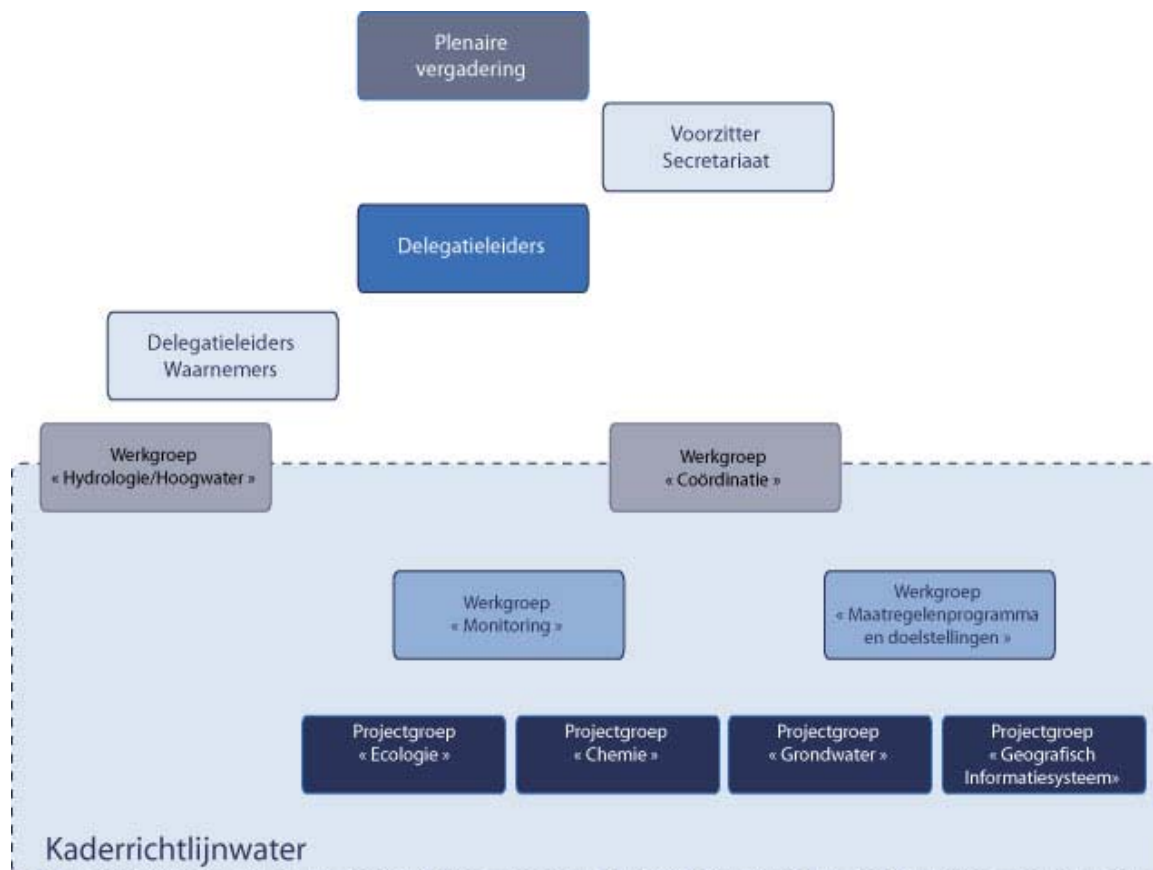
Plenaire vergadering

Voorzitter
Secretariaat

Delegatieleiders

Delegatieleiders
Waarnemers

Werkgroep
« Hydrologie/Hoogwater »

Werkgroep
« Coördinatie »

Werkgroep
« Monitoring »

Werkgroep
« Maatregelenprogramma en doelstellingen »

Projectgroep
« Ecologie »

Projectgroep
« Chemie »

Projectgroep
« Grondwater »

Projectgroep
« Geografisch Informatiesysteem»

Kaderrichtlijnwater